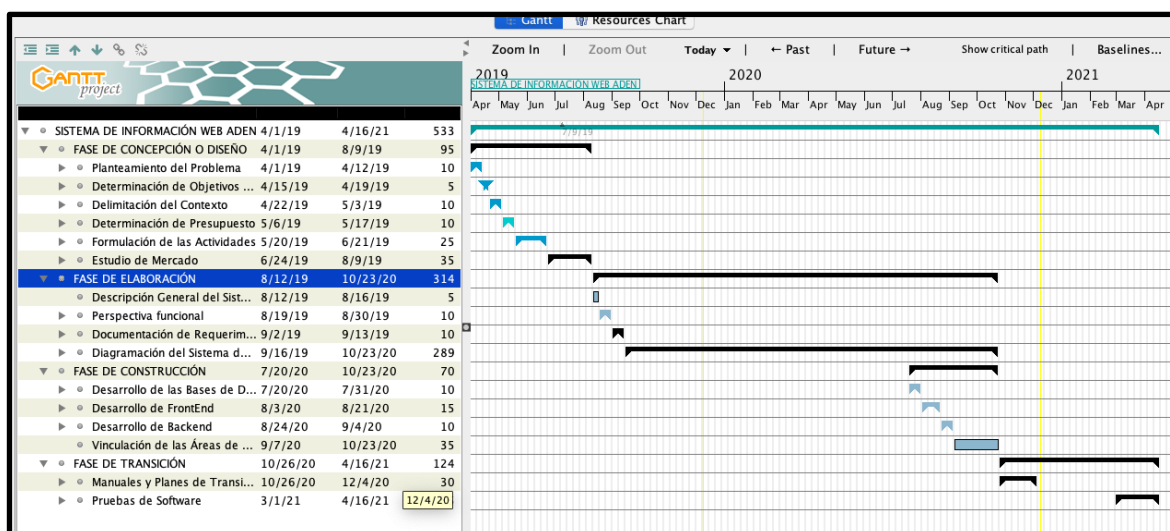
Gantt | Resources Chart

Zoom In | Zoom Out | Today ▾ | ← Past | Future → | Show critical path | Baselines...

GANTT project

2019 | 2020 | 2021

SISTEMA DE INFORMACION WEB ADEN

Apr | May | Jun | Jul | Aug | Sep | Oct | Nov | Dec | Jan | Feb | Mar | Apr | May | Jun | Jul | Aug | Sep | Oct | Nov | Dec | Jan | Feb | Mar | Apr

7/9/19

| Name | Begin | End | Duration |
|---|---|---|---|
| SISTEMA DE INFORMACIÓN WEB ADEN | 4/1/19 | 4/16/21 | 533 |
| FASE DE CONCEPCIÓN O DISEÑO | 4/1/19 | 8/9/19 | 95 |
| Planteamiento del Problema | 4/1/19 | 4/12/19 | 10 |
| Determinación de Objetivos ... | 4/15/19 | 4/19/19 | 5 |
| Delimitación del Contexto | 4/22/19 | 5/3/19 | 10 |
| Determinación de Presupuesto | 5/6/19 | 5/17/19 | 10 |
| Formulación de las Actividades | 5/20/19 | 6/21/19 | 25 |
| Estudio de Mercado | 6/24/19 | 8/9/19 | 35 |
| FASE DE ELABORACIÓN | 8/12/19 | 10/23/20 | 314 |
| Descripción General del Sist... | 8/12/19 | 8/16/19 | 5 |
| Perspectiva funcional | 8/19/19 | 8/30/19 | 10 |
| Documentación de Requerim... | 9/2/19 | 9/13/19 | 10 |
| Diagramación del Sistema d... | 9/16/19 | 10/23/20 | 289 |
| FASE DE CONSTRUCCIÓN | 7/20/20 | 10/23/20 | 70 |
| Desarrollo de las Bases de D... | 7/20/20 | 7/31/20 | 10 |
| Desarrollo de FrontEnd | 8/3/20 | 8/21/20 | 15 |
| Desarrollo de Backend | 8/24/20 | 9/4/20 | 10 |
| Vinculación de las Áreas de ... | 9/7/20 | 10/23/20 | 35 |
| FASE DE TRANSICIÓN | 10/26/20 | 4/16/21 | 124 |
| Manuales y Planes de Transi... | 10/26/20 | 12/4/20 | 30 |
| Pruebas de Software | 3/1/21 | 4/16/21 | 12/4/20 |